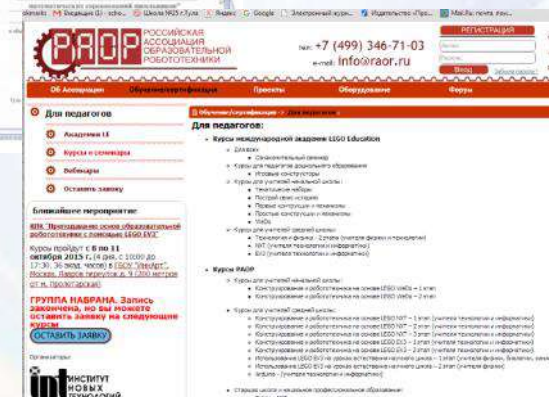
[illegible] Яндекс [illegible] Школа №35 г.Тула Яндекс Google Электронный курс Издательство «Про... Mail.Ru: почта, пои...

РАОР РОССИЙСКАЯ АССОЦИАЦИЯ ОБРАЗОВАТЕЛЬНОЙ РОБОТОТЕХНИКИ

тел: +7 (499) 346-71-03
e-mail: info@raor.ru

РЕГИСТРАЦИЯ
Логин
Пароль
Вход
Забыли пароль?

Об Ассоциации | Обучение/сертификация | Проекты | Оборудование | Форум

Для педагогов

Академия LE
Курсы и семинары
Вебинары
Оставить заявку

Ближайшее мероприятие

ППК "Преподавание основ образовательной робототехники с помощью LEGO EV3"

Курсы пройдут с 6 по 11 октября 2015 г. (4 дня, с 10:00 до 17:30, 36 акад. часов) в ГБОУ "ИнАрт", Москва, Лавров переулок, д. 9 (300 метров от м. Пролетарская)

ГРУППА НАБРАНА. Запись закончена, но вы можете оставить заявку на следующие курсы

ОСТАВИТЬ ЗАЯВКУ

Организаторы:

ИНСТИТУТ НОВЫХ ТЕХНОЛОГИЙ

Обучение/сертификация > Для педагогов

Для педагогов:

Курсы международной академии LEGO Education
Для всех
Ознакомительный семинар
Курсы для педагогов дошкольного образования
Игровые конструкторы
Курсы для учителей начальной школы
Технические наборы
Построй свою историю
Первые конструкции и механизмы
Простые конструкции и механизмы
WeDo
Курсы для учителей средней школы
Технология и физика - 2 ступень (учителя физики и технологии)
NXT (учителя технологии и информатики)
EV3 (учителя технологии и информатики)

Курсы РАОР
Курсы для учителей начальной школы
Конструирование и робототехника на основе LEGO WeDo – 1 этап
Конструирование и робототехника на основе LEGO WeDo – 2 этап
Курсы для учителей средней школы
Конструирование и робототехника на основе LEGO NXT – 1 этап (учителя технологии и информатики)
Конструирование и робототехника на основе LEGO NXT – 2 этап (учителя технологии и информатики)
Конструирование и робототехника на основе LEGO NXT – 3 этап (учителя технологии и информатики)
Конструирование и робототехника на основе LEGO EV3 – 1 этап (учителя технологии и информатики)
Конструирование и робототехника на основе LEGO EV3 – 2 этап (учителя технологии и информатики)
Конструирование и робототехника на основе LEGO EV3 – 3 этап (учителя технологии и информатики)
Использование LEGO EV3 на уроках естественно-научного цикла – 1 этап (учителя физики, биологии, химии)
Использование LEGO EV3 на уроках естественно-научного цикла – 2 этап (учителя физики)
Arduino (учителя технологии и информатики)
Старшая школа и начальное профессиональное образование
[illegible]